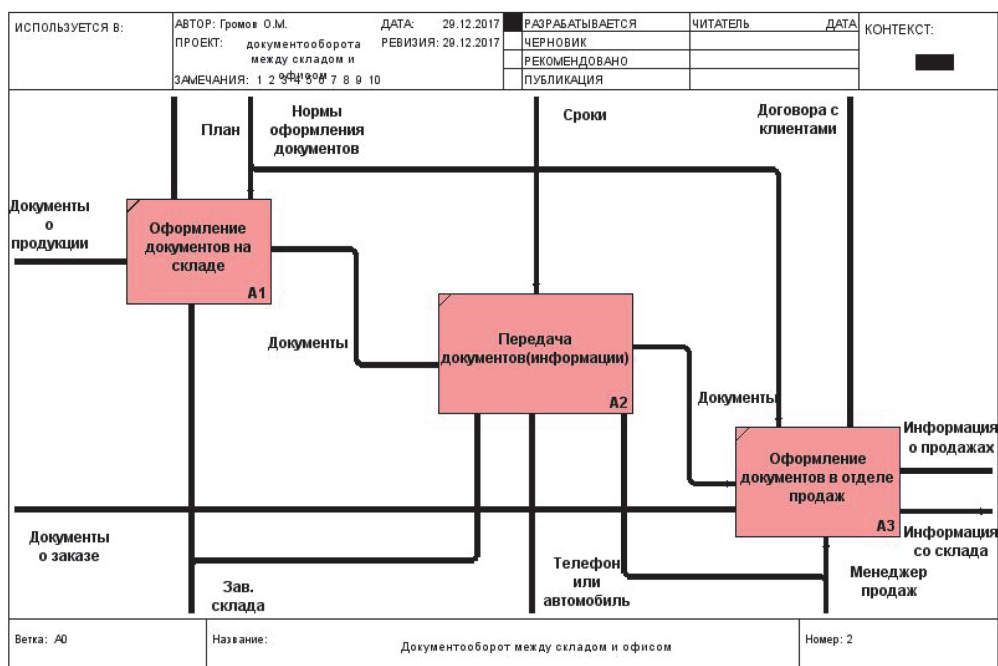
| ИСПОЛЬЗУЕТСЯ В: | АВТОР: Громов О.М. ДАТА: 29.12.2017 ПРОЕКТ: документооборота между складом и офисом РЕВИЗИЯ: 29.12.2017 ЗАМЕЧАНИЯ: 1 2 3 4 5 6 7 8 9 10 | РАЗРАБАТЫВАЕТСЯ | ЧИТАТЕЛЬ | ДАТА | КОНТЕКСТ: |
|---|---|---|---|---|---|
| | | ЧЕРНОВИК | | | |
| | | РЕКОМЕНДОВАНО | | | |
| | | ПУБЛИКАЦИЯ | | | |

План

Нормы оформления документов

Сроки

Договора с клиентами

Документы о продукции

Оформление документов на складе

A1

Документы

Передача документов(информации)

A2

Документы

Оформление документов в отделе продаж

A3

Информация о продажах

Информация со склада

Документы о заказе

Зав. склада

Телефон или автомобиль

Менеджер продаж

| Ветка: A0 | Название: Документооборот между складом и офисом | Номер: 2 |
|---|---|---|